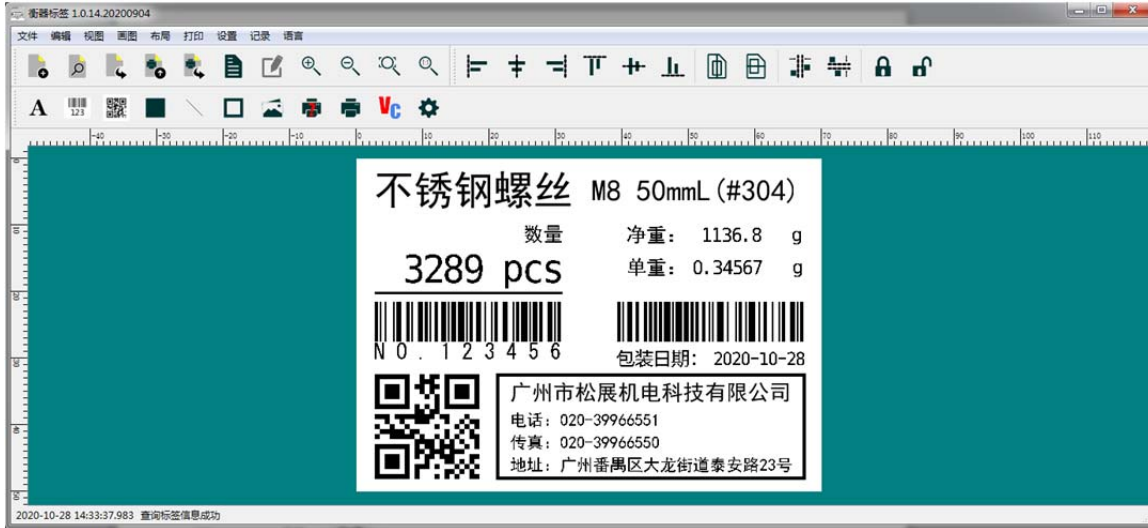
衡器标签 1.0.14.20200904

文件 编辑 视图 画图 布局 打印 设置 记录 语言

123

-40 -30 -20 -10 0 10 20 30 40 50 60 70 80 90 100 110

不锈钢螺丝 M8 50mmL(#304)

数量

3289 pcs

净重: 1136.8 g

单重: 0.34567 g

N0.123456

包装日期: 2020-10-28

广州市松展机电科技有限公司

电话: 020-39966551

传真: 020-39966550

地址: 广州番禺区大龙街道泰安路23号

2020-10-28 14:33:37.983 查询标签信息成功